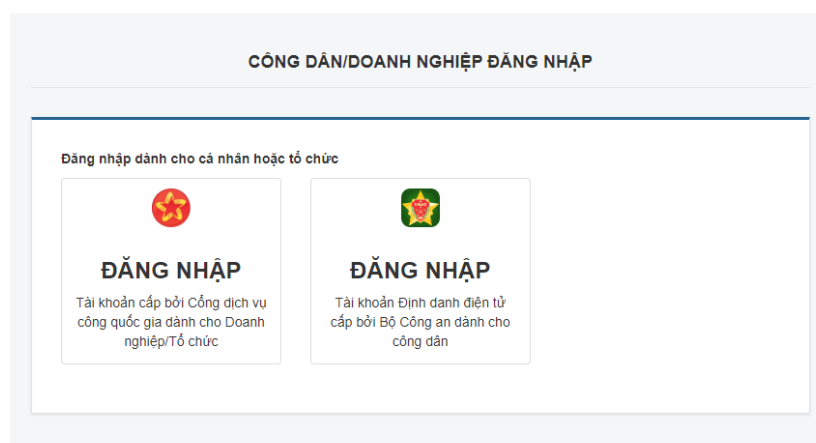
CÔNG DÂN/DOANH NGHIỆP ĐĂNG NHẬP

Đăng nhập dành cho cá nhân hoặc tổ chức

ĐĂNG NHẬP

Tài khoản cấp bởi Cổng dịch vụ công quốc gia dành cho Doanh nghiệp/Tổ chức

ĐĂNG NHẬP

Tài khoản Định danh điện tử cấp bởi Bộ Công an dành cho công dân